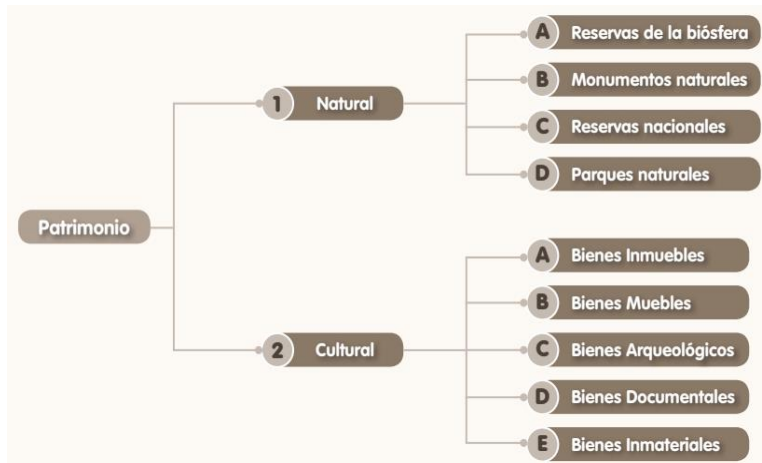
Patrimonio

1 Natural

A Reservas de la biósfera
B Monumentos naturales
C Reservas nacionales
D Parques naturales

2 Cultural

A Bienes Inmuebles
B Bienes Muebles
C Bienes Arqueológicos
D Bienes Documentales
E Bienes Inmateriales